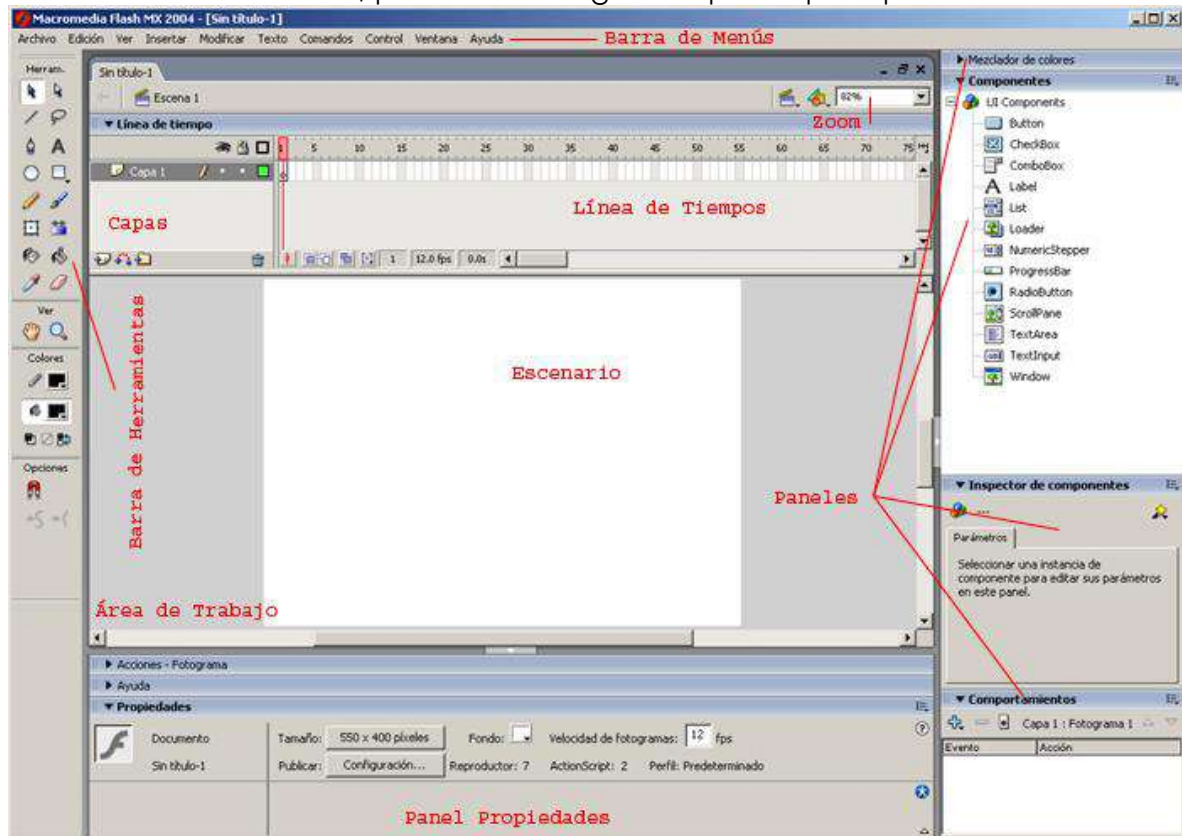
Macromedia Flash MX 2004 - [Sin título-1]

Archivo Edición Ver Insertar Modificar Texto Comandos Control Ventana Ayuda

Barra de Menús

Herram.

Sin título-1

Escena 1

82%

Zoom

▼ Línea de tiempo

1 5 10 15 20 25 30 35 40 45 50 55 60 65 70 75

Capa 1

Capas

Línea de Tiempos

1 12.0 fps 0.0s

Ver

Colores

Opciones

Barra de Herramientas

Escenario

Área de Trabajo

▶ Mezclador de colores

▼ Componentes

UI Components

Button

CheckBox

ComboBox

Label

List

Loader

NumericStepper

ProgressBar

RadioButton

ScrollPane

TextArea

TextInput

Window

Paneles

▼ Inspector de componentes

Parámetros

Seleccionar una instancia de componente para editar sus parámetros en este panel.

▼ Comportamientos

Capa 1 : Fotograma 1

| Evento | Acción |
|---|---|

▶ Acciones - Fotograma

▶ Ayuda

▼ Propiedades

Documento

Sin título-1

Tamaño: 550 x 400 píxeles

Fondo:

Velocidad de fotogramas: 12 fps

Publicar: Configuración...

Reproductor: 7

ActionScript: 2

Perfil: Predeterminado

Panel Propiedades